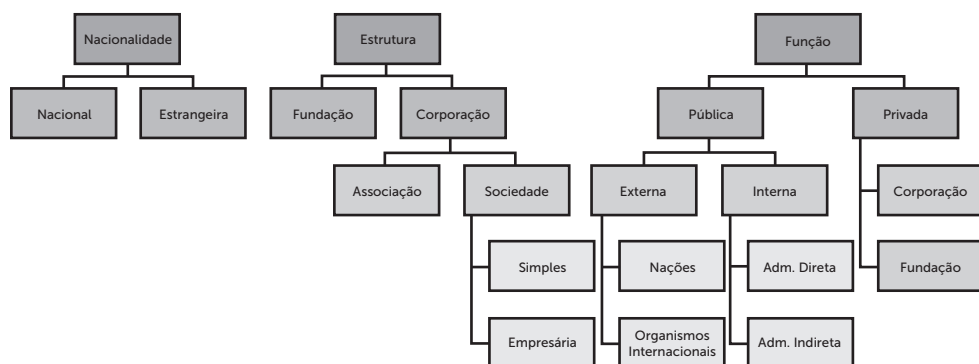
Nacionalidade

Nacional

Estrangeira

Estrutura

Fundação

Corporação

Associação

Sociedade

Simples

Empresária

Função

Pública

Externa

Nações

Organismos Internacionais

Interna

Adm. Direta

Adm. Indireta

Privada

Corporação

Fundação